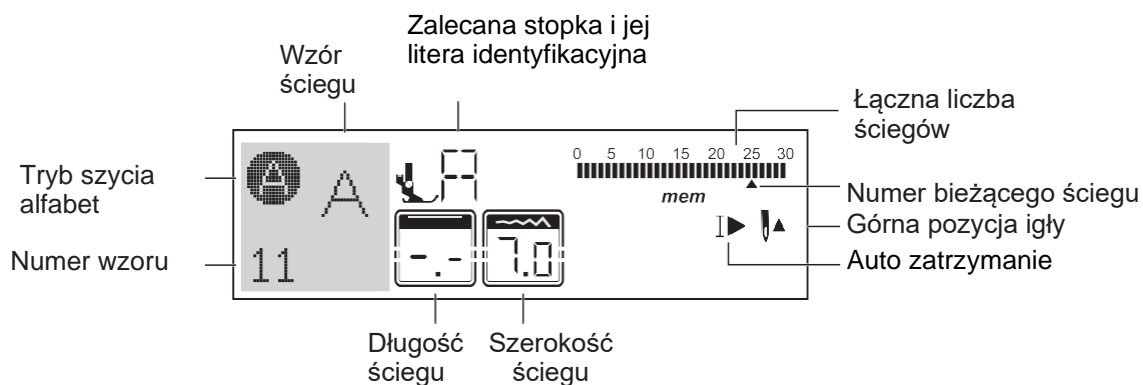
Zalecana stopka i jej litera identyfikacyjna

Wzór ściegu

Łączna liczba ściegów

0 5 10 15 20 25 30

Tryb szycia alfabet

A

A

mem

Numer bieżącego ściegu

Górna pozycja igły

Numer wzoru

11

-.-

7.0

Auto zatrzymanie

Długość ściegu

Szerokość ściegu